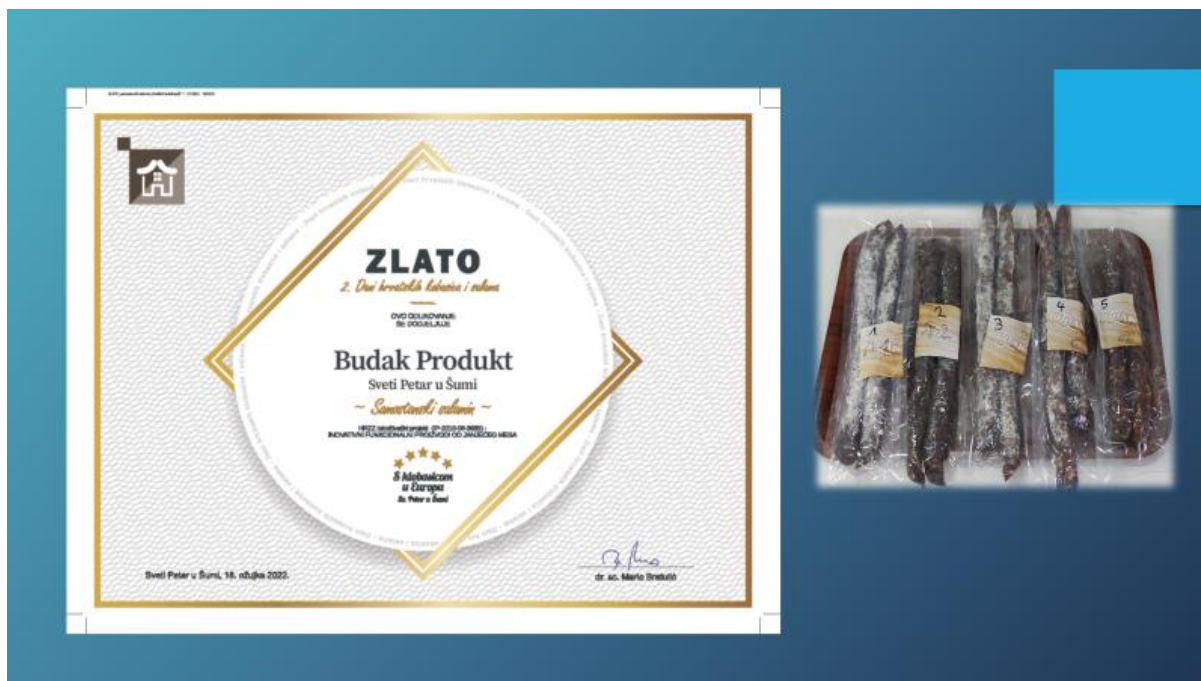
ZLATO

2. Dani hrvatskih kobasica i salama

OVO ODLIKOVANJE SE DODJELJUJE

Budak Produkt

Sveti Petar u Šumi

~ Samostanski salami ~

HRZZ istraživački projekt (IP-2019-04-9860) :
INOVATIVNI FUNKCIONALNI PROIZVODI OD JANJEĆEG MESA

S kobasicom u Europu
Sv. Petar u Šumi

Sveti Petar u Šumi, 18. ožujka 2022.

dr. sc. Mario Bratulić

1

2

3

4

5